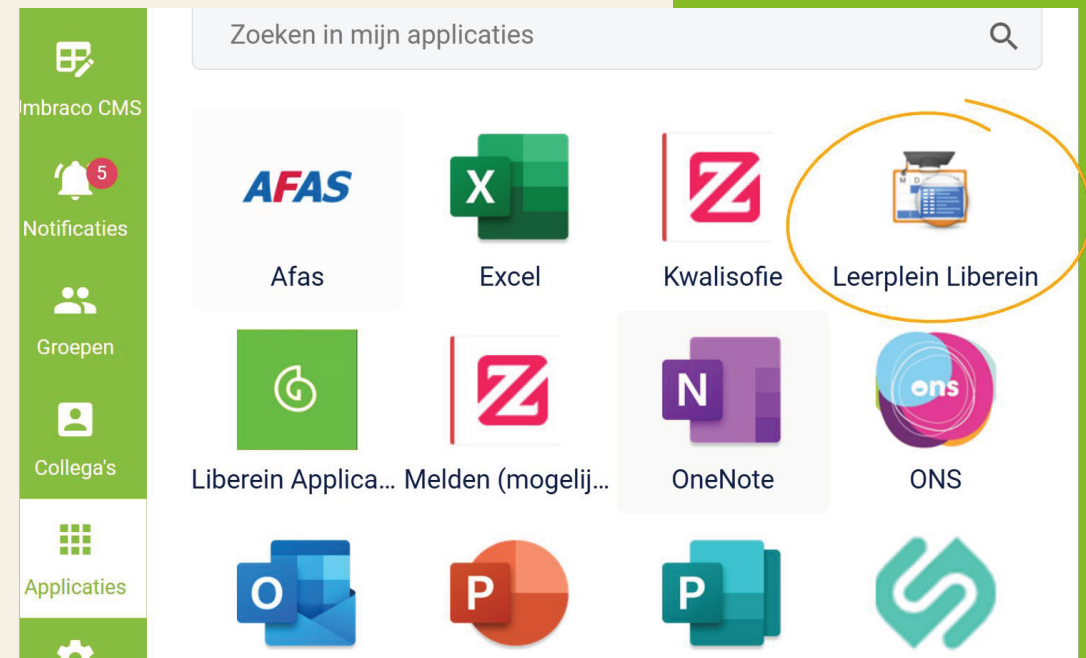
mbraco CMS

5
Notificaties

Groepen

Collega's

Applicaties

Zoeken in mijn applicaties

AFAS
Afas

X
Excel

Kwalisofie

Leerplein Liberein

Liberein Applica...

Melden (mogelij...

N
OneNote

ons
ONS

O

P

P